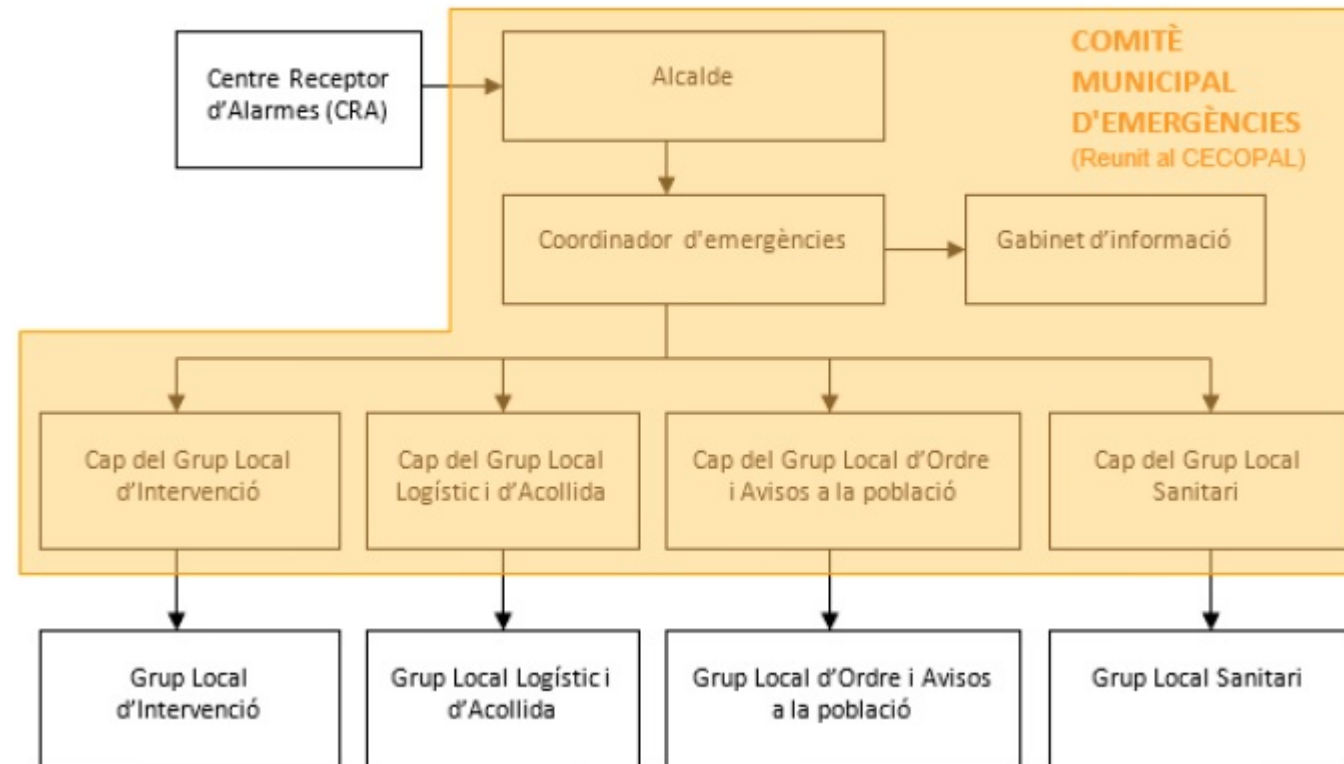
Centre Receptor d'Alarmes (CRA)

Alcalde

COMITÈ MUNICIPAL D'EMERGÈNCIES
(Reunit al CECOPAL)

Coordinador d'emergències

Gabinet d'informació

Cap del Grup Local d'Intervenció

Cap del Grup Local Logístic i d'Acollida

Cap del Grup Local d'Ordre i Avisos a la població

Cap del Grup Local Sanitari

Grup Local d'Intervenció

Grup Local Logístic i d'Acollida

Grup Local d'Ordre i Avisos a la població

Grup Local Sanitari